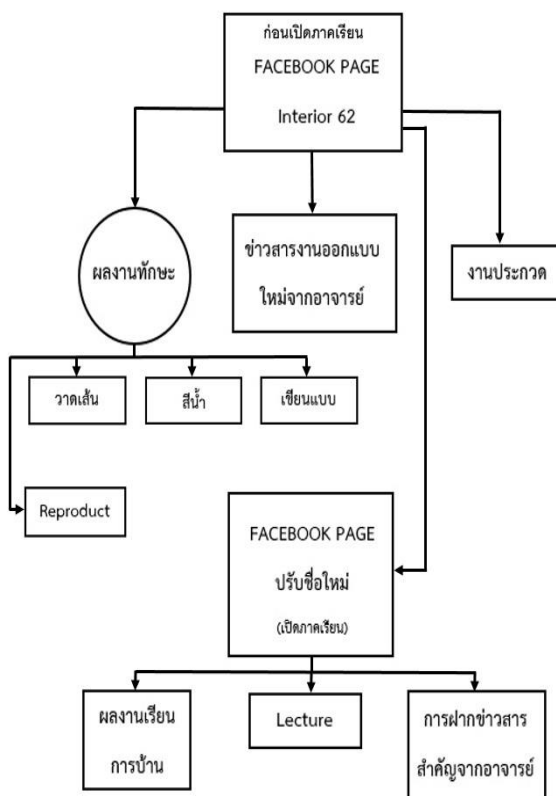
ก่อนเปิดภาคเรียน
FACEBOOK PAGE
Interior 62

ผลงานทักษะ

ข่าวสารงานออกแบบใหม่จากอาจารย์

งานประกวด

วาดเส้น

สีน้ำ

เขียนแบบ

Reproduct

FACEBOOK PAGE
ปรับชื่อใหม่
(เปิดภาคเรียน)

ผลงานเรียน
การบ้าน

Lecture

การฝากข่าวสาร
สำคัญจากอาจารย์